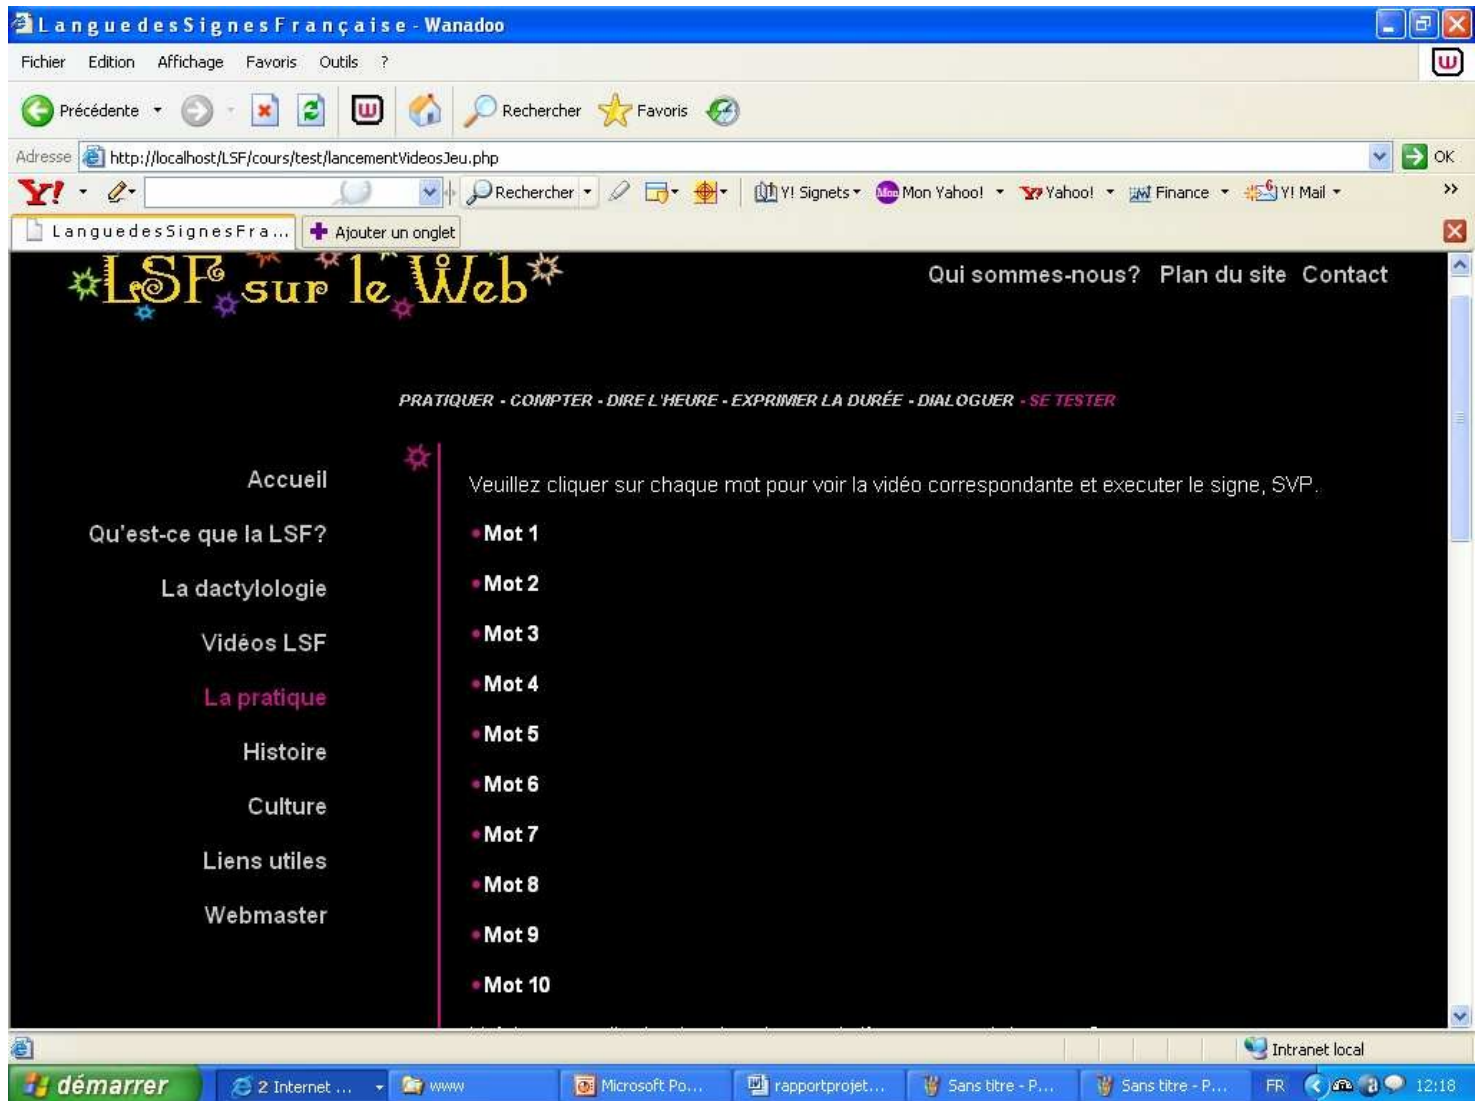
L a n g u e d e s S i g n e s F r a n ç a i s e - Wanadoo

Fichier Edition Affichage Favoris Outils ?

Précédente Rechercher Favoris

Adresse http://localhost/LSF/cours/test/lancementVideosJeu.php OK

Y! Rechercher Y! Signets Mon Yahoo! Yahoo! Finance Y! Mail

L a n g u e d e s S i g n e s F r a ... Ajouter un onglet

LSF sur le Web

Qui sommes-nous? Plan du site Contact

PRATIQUER - COMPTER - DIRE L'HEURE - EXPRIMER LA DURÉE - DIALOGUER - SE TESTER

Accueil

Qu'est-ce que la LSF?

La dactylologie

Vidéos LSF

La pratique

Histoire

Culture

Liens utiles

Webmaster

Veuillez cliquer sur chaque mot pour voir la vidéo correspondante et executer le signe, SVP.

Mot 1

Mot 2

Mot 3

Mot 4

Mot 5

Mot 6

Mot 7

Mot 8

Mot 9

Mot 10

Intranet local

démarrer 2 Internet ... www Microsoft Po... rapportprojet... Sans titre - P... Sans titre - P... FR 12:18